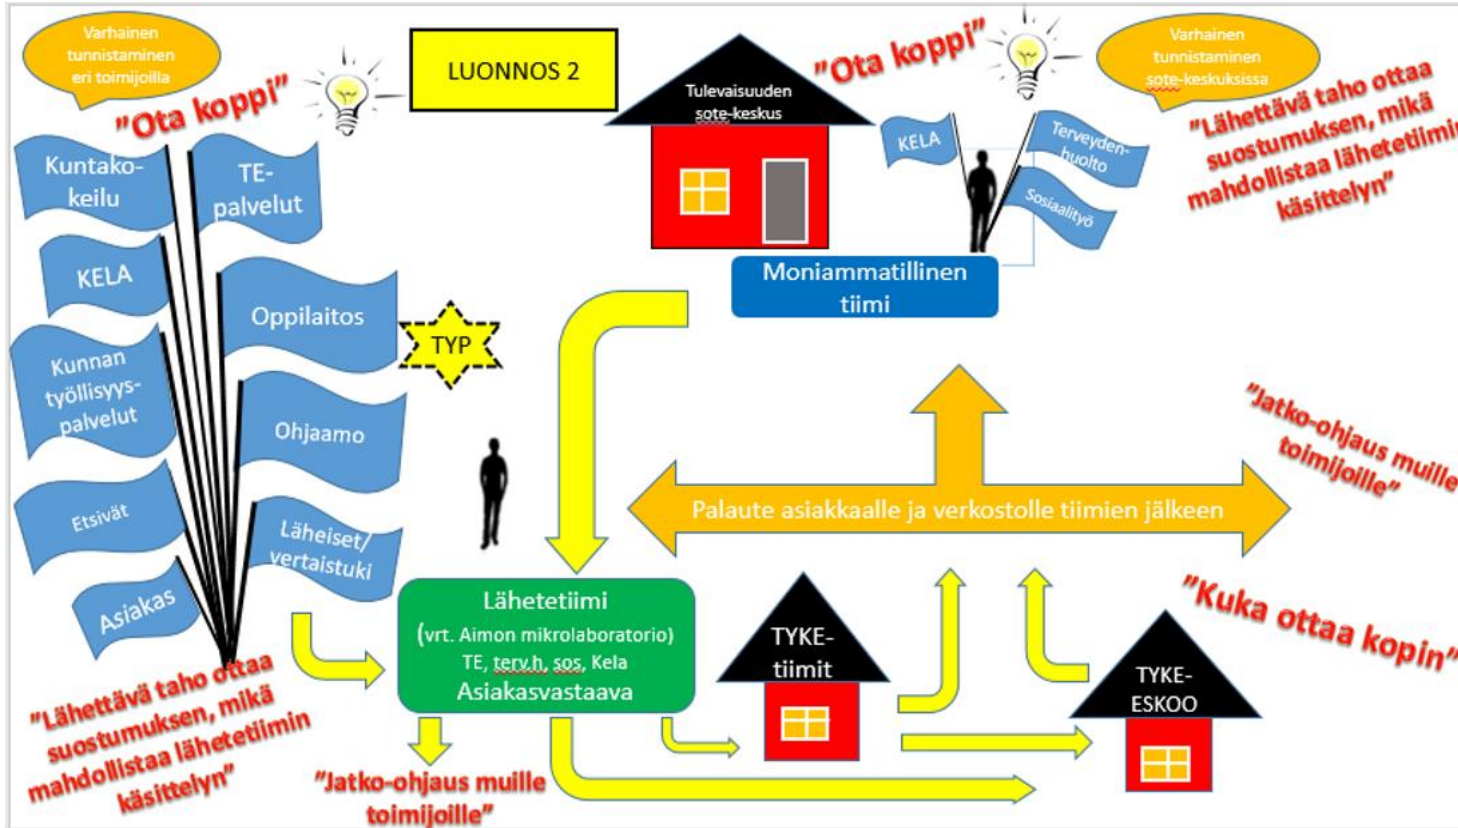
Varhainen tunnistaminen eri toimijoilla

"Ota koppi"

LUONNOS 2

Tulevaisuuden sote-keskus

"Ota koppi"

Varhainen tunnistaminen sote-keskuksissa

"Lähettävä taho ottaa suostumuksen, mikä mahdollistaa lähetetiimin käsittelyn"

Kuntakokeilu

TE-palvelut

KELA

Oppilaitos

Kunnan työllisyyspalvelut

Ohjaamo

Etsivät

Läheiset/vertaistuki

Asiakas

TYP

KELA

Terveydenhuolto

Sosiaalityö

Moniammatillinen tiimi

"Jatko-ohjaus muille toimijoille"

Palaute asiakkaalle ja verkostolle tiimien jälkeen

Lähetetiimi
(vrt. Aimon mikrolaboratorio)
TE, terv.h, sos, Kela
Asiakasvastaava

TYKE-tiimit

"Kuka ottaa kopin"

TYKE-ESKOO

"Lähettävä taho ottaa suostumuksen, mikä mahdollistaa lähetetiimin käsittelyn"

"Jatko-ohjaus muille toimijoille"